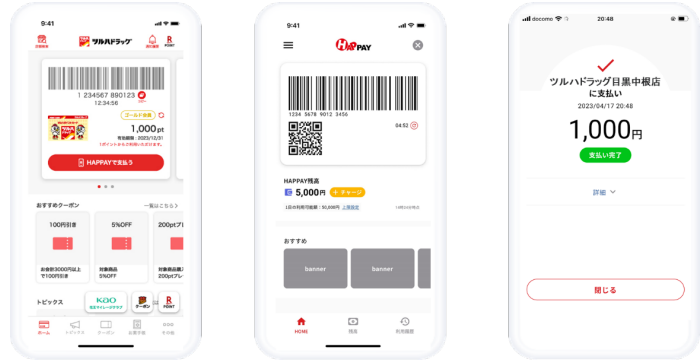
9:41

ツルハドラッグ

R POINT

1 234567 890123
12:34:56

ゴールド会員

1,000pt

有効期限：2023/12/31

HAPPAYで支払う

おすすめクーポン

一覧はこちら

100円引き

5%OFF

200ptプ

お会計3000円以上で100円引き

対象商品5%OFF

対象商品購入で200ptプレ

トピックス

Kao

R POINT

ホーム

トピックス

クーポン

お薬手帳

その他

9:41

HAPPAY

1234 5678 9012 3456

04:52

HAPPAY残高

5,000円

+ チャージ

おすすめ

banner

banner

HOME

残高

利用履歴

docomo

20:48

ツルハドラッグ目黒中根店
に支払い

2023/04/17 20:48

1,000円

支払い完了

詳細

閉じる